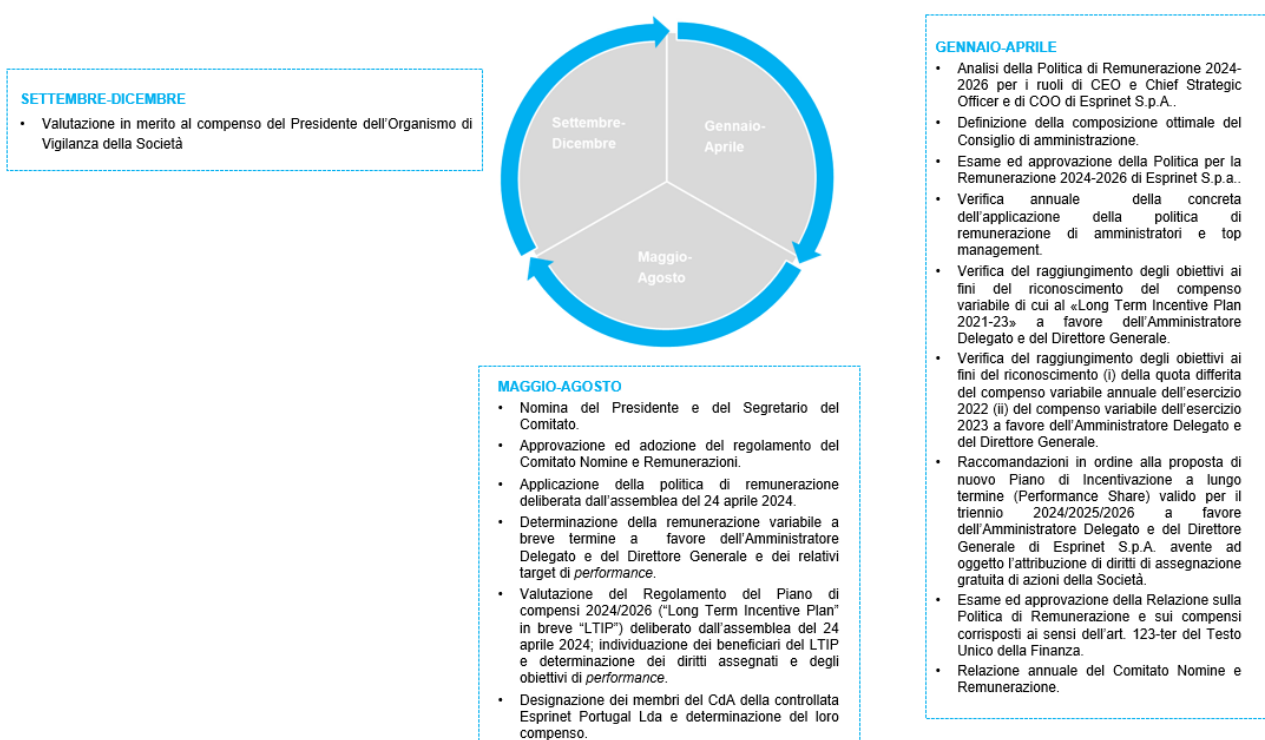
SETTEMBRE-DICEMBRE

• Valutazione in merito al compenso del Presidente dell'Organismo di Vigilanza della Società

Settembre-Dicembre

Gennaio-Aprile

Maggio-Agosto

GENNAIO-APRILE

• Analisi della Politica di Remunerazione 2024-2026 per i ruoli di CEO e Chief Strategic Officer e di COO di Esprinet S.p.A..
• Definizione della composizione ottimale del Consiglio di amministrazione.
• Esame ed approvazione della Politica per la Remunerazione 2024-2026 di Esprinet S.p.a..
• Verifica annuale della concreta dell'applicazione della politica di remunerazione di amministratori e top management.
• Verifica del raggiungimento degli obiettivi ai fini del riconoscimento del compenso variabile di cui al «Long Term Incentive Plan 2021-23» a favore dell'Amministratore Delegato e del Direttore Generale.
• Verifica del raggiungimento degli obiettivi ai fini del riconoscimento (i) della quota differita del compenso variabile annuale dell'esercizio 2022 (ii) del compenso variabile dell'esercizio 2023 a favore dell'Amministratore Delegato e del Direttore Generale.
• Raccomandazioni in ordine alla proposta di nuovo Piano di Incentivazione a lungo termine (Performance Share) valido per il triennio 2024/2025/2026 a favore dell'Amministratore Delegato e del Direttore Generale di Esprinet S.p.A. avente ad oggetto l'attribuzione di diritti di assegnazione gratuita di azioni della Società.
• Esame ed approvazione della Relazione sulla Politica di Remunerazione e sui compensi corrisposti ai sensi dell'art. 123-ter del Testo Unico della Finanza.
• Relazione annuale del Comitato Nomine e Remunerazione.

MAGGIO-AGOSTO

• Nomina del Presidente e del Segretario del Comitato.
• Approvazione ed adozione del regolamento del Comitato Nomine e Remunerazioni.
• Applicazione della politica di remunerazione deliberata dall'assemblea del 24 aprile 2024.
• Determinazione della remunerazione variabile a breve termine a favore dell'Amministratore Delegato e del Direttore Generale e dei relativi target di *performance*.
• Valutazione del Regolamento del Piano di compensi 2024/2026 ("Long Term Incentive Plan" in breve "LTIP") deliberato dall'assemblea del 24 aprile 2024; individuazione dei beneficiari del LTIP e determinazione dei diritti assegnati e degli obiettivi di *performance*.
• Designazione dei membri del CdA della controllata Esprinet Portugal Lda e determinazione del loro compenso.